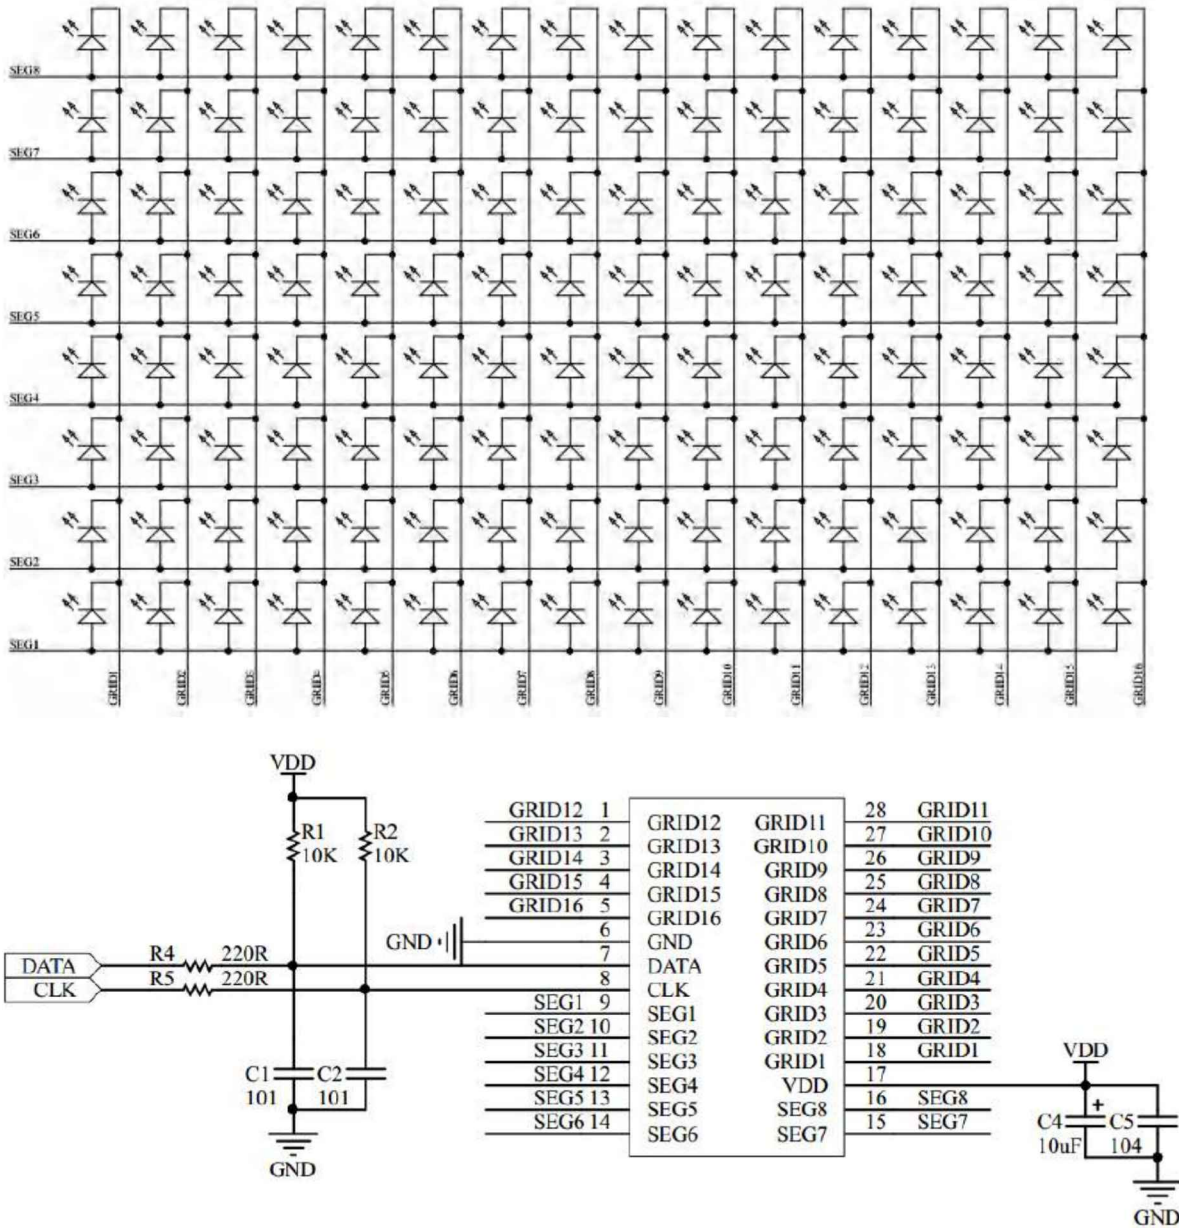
SEG8
SEG7
SEG6
SEG5
SEG4
SEG3
SEG2
SEG1

GRID1 GRID2 GRID3 GRID4 GRID5 GRID6 GRID7 GRID8 GRID9 GRID10 GRID11 GRID12 GRID13 GRID14 GRID15 GRID16

VDD
R1 10K
R2 10K
DATA
CLK
R4 220R
R5 220R
C1 101
C2 101
GND

GRID12 1
GRID13 2
GRID14 3
GRID15 4
GRID16 5
GND 6
7
8
SEG1 9
SEG2 10
SEG3 11
SEG4 12
SEG5 13
SEG6 14

GRID12
GRID13
GRID14
GRID15
GRID16
GND
DATA
CLK
SEG1
SEG2
SEG3
SEG4
SEG5
SEG6

GRID11
GRID10
GRID9
GRID8
GRID7
GRID6
GRID5
GRID4
GRID3
GRID2
GRID1
VDD
SEG8
SEG7

28 GRID11
27 GRID10
26 GRID9
25 GRID8
24 GRID7
23 GRID6
22 GRID5
21 GRID4
20 GRID3
19 GRID2
18 GRID1
17
16 SEG8
15 SEG7

VDD
+
C4 10uF
C5 104
GND